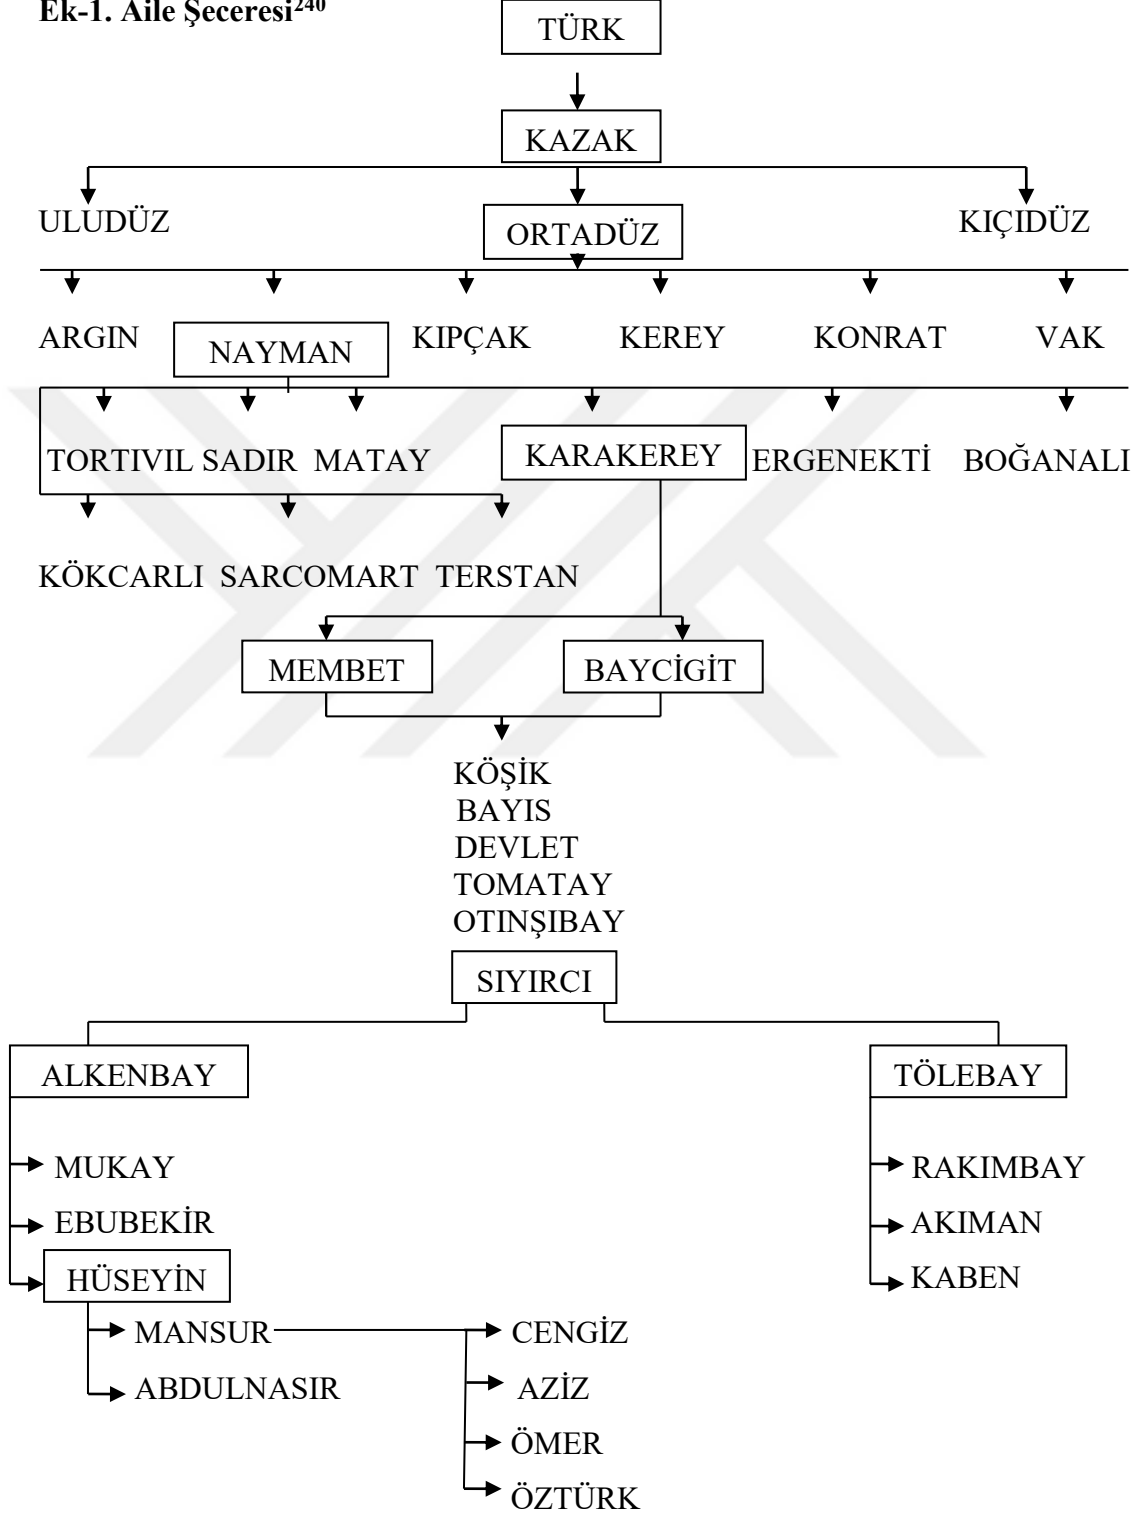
Ek-1. Aile Şeceresi$^{240}$

TÜRK

KAZAK

ULUDÜZ

ORTADÜZ

KIÇIDÜZ

ARGIN

NAYMAN

KIPÇAK

KEREY

KONRAT

VAK

TORTIVIL SADIR MATAY

KARAKEREY

ERGENEKTİ

BOĞANALI

KÖKCARLI SARCOMART TERSTAN

MEMBET

BAYCİGİT

KÖŞİK
BAYIS
DEVLET
TOMATAY
OTINŞIBAY

SIYIRCI

ALKENBAY

TÖLEBAY

MUKAY

EBUBEKİR

HÜSEYİN

RAKIMBAY

AKIMAN

KABEN

MANSUR

ABDULNASIR

CENGİZ

AZİZ

ÖMER

ÖZTÜRK